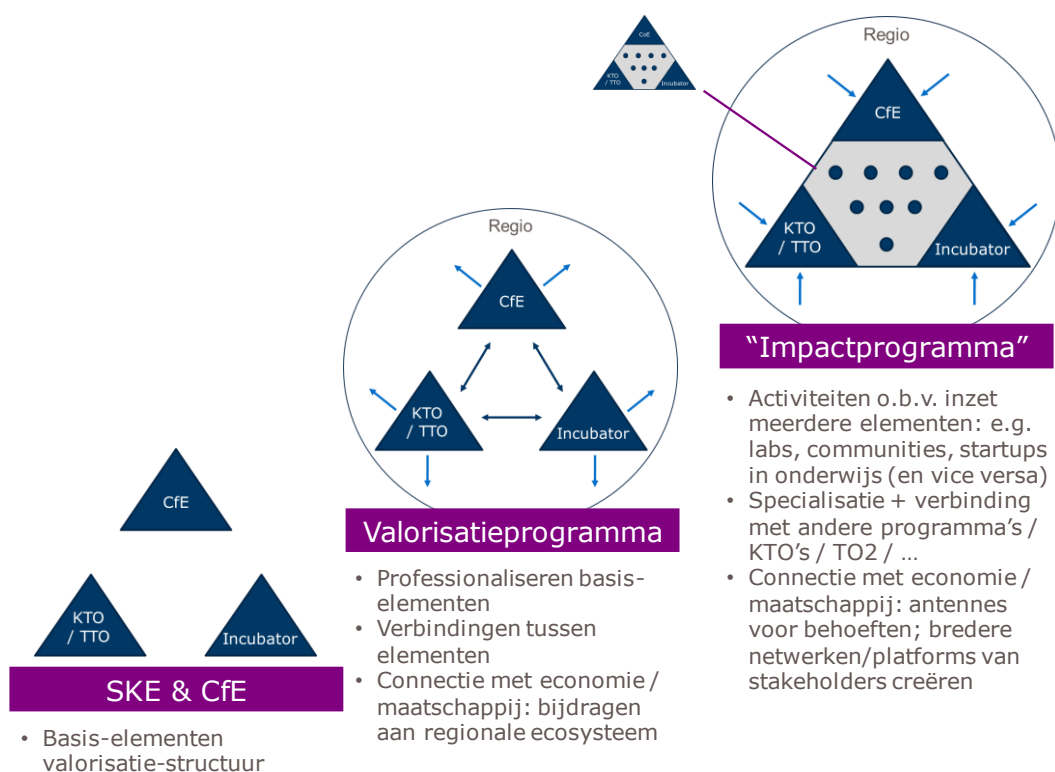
CfE

KTO / TTO

Incubator

SKE & CfE

• Basis-elementen valorisatie-structuur

Regio

CfE

KTO / TTO

Incubator

Valorisatieprogramma

• Professionaliseren basis-elementen
• Verbindingen tussen elementen
• Connectie met economie / maatschappij: bijdragen aan regionale ecosysteem

CoE

KTO / TTO

Incubator

Regio

CfE

KTO / TTO

Incubator

"Impactprogramma"

• Activiteiten o.b.v. inzet meerdere elementen: e.g. labs, communities, startups in onderwijs (en vice versa)
• Specialisatie + verbinding met andere programma's / KTO's / TO2 / …
• Connectie met economie / maatschappij: antennes voor behoeften; bredere netwerken/platforms van stakeholders creëren